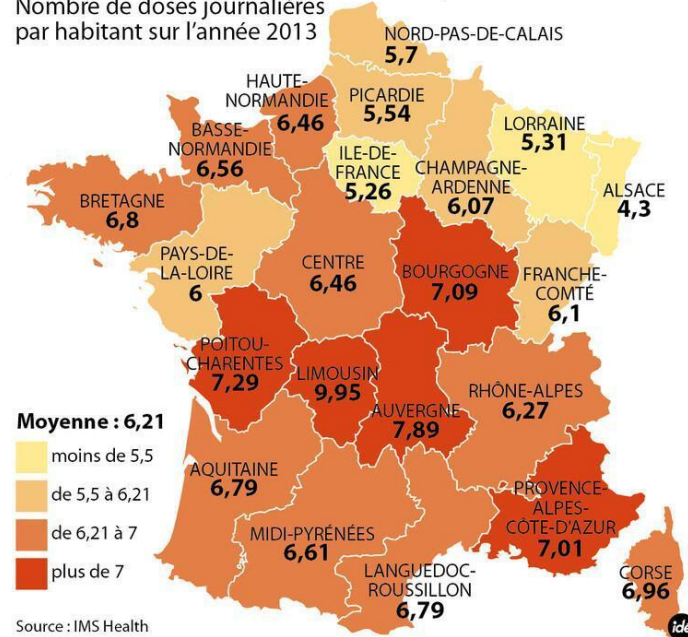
Nombre de doses journalières par habitant sur l'année 2013

NORD-PAS-DE-CALAIS
5,7

HAUTE-NORMANDIE
6,46

PICARDIE
5,54

BASSE-NORMANDIE
6,56

LORRAINE
5,31

ILE-DE-FRANCE
5,26

CHAMPAGNE-ARDENNE
6,07

ALSACE
4,3

BRETAGNE
6,8

PAYS-DE-LA-LOIRE
6

CENTRE
6,46

BOURGOGNE
7,09

FRANCHE-COMTÉ
6,1

POITOU-CHARENTES
7,29

LIMOUSIN
9,95

RHÔNE-ALPES
6,27

AUVERGNE
7,89

Moyenne : 6,21
moins de 5,5
de 5,5 à 6,21
de 6,21 à 7
plus de 7

AQUITAINE
6,79

PROVENCE-ALPES-CÔTE-D'AZUR
7,01

MIDI-PYRÉNÉES
6,61

LANGUEDOC-ROUSSILLON
6,79

CORSE
6,96

Source : IMS Health